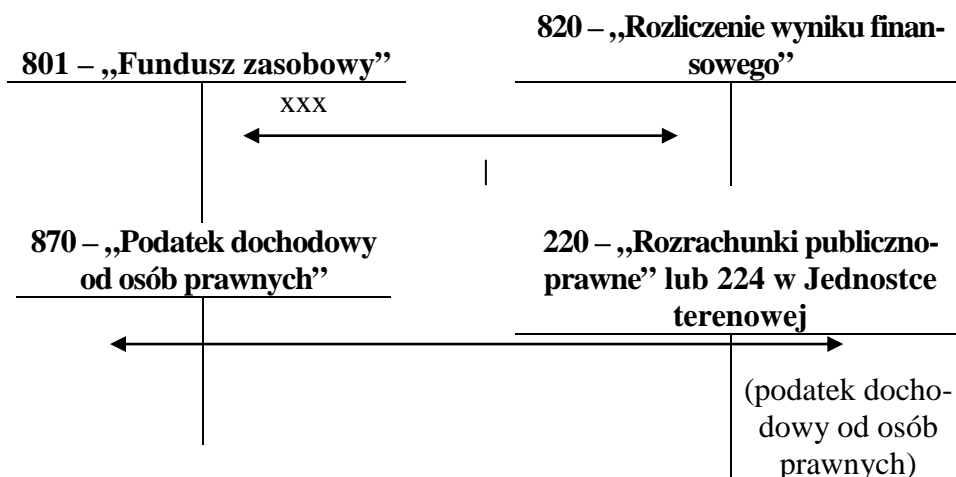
801 – ,,Fundusz zasobowy''

820 – ,,Rozliczenie wyniku finansowego''

xxx

|

870 – ,,Podatek dochodowy od osób prawnych''

220 – ,,Rozrachunki publicznoprawne'' lub 224 w Jednostce terenowej

(podatek dochodowy od osób prawnych)